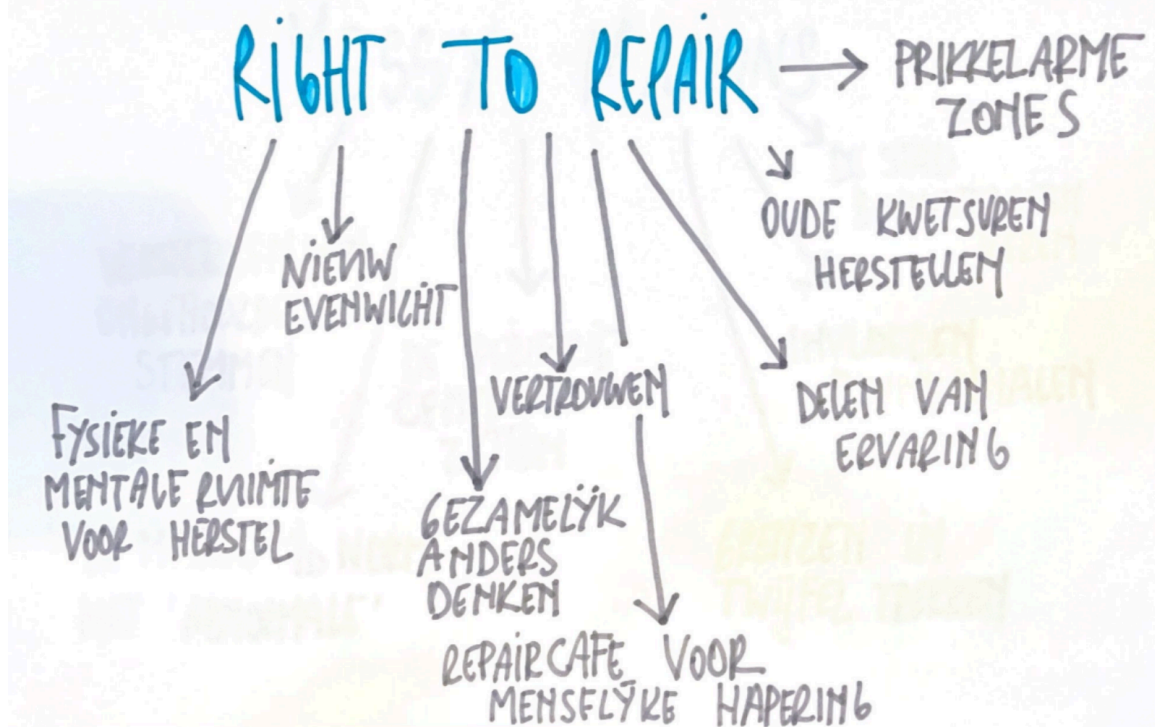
RIGHT TO REPAIR → PRIKKELARME ZONES

OUDE KWETSUREN HERSTELLEN

NIEUW EVENWICHT

VERTROUWEN

DELEN VAN ERVARING

FYSIEKE EN MENTALE RUIMTE VOOR HERSTEL

GEZAMELIJK ANDERS DENKEN

REPAIRCAFE VOOR MENSELIJKE HAPERING